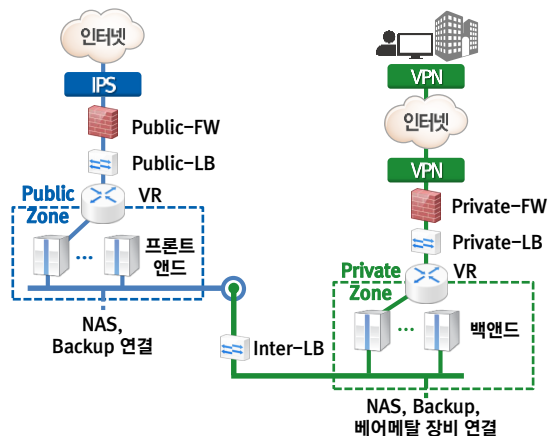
인터넷

IPS

Public-FW

Public-LB

Public Zone

VR

...

프론트 앤드

NAS, Backup 연결

Inter-LB

VPN

인터넷

VPN

Private-FW

Private-LB

Private Zone

VR

...

백앤드

NAS, Backup, 베어메탈 장비 연결